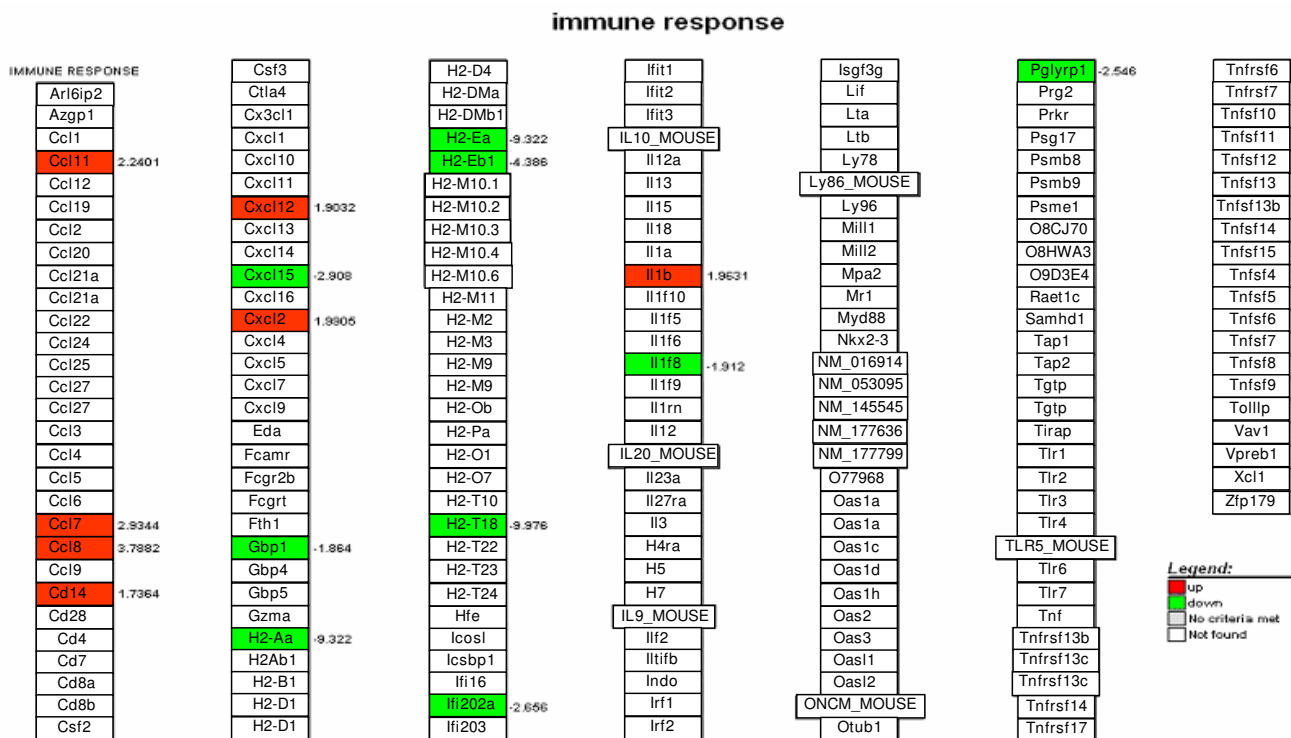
immune response

IMMUNE RESPONSE
Arl6ip2
Azgp1
Ccl1
Ccl11 2.2401
Ccl12
Ccl19
Ccl2
Ccl20
Ccl21a
Ccl21a
Ccl22
Ccl24
Ccl25
Ccl27
Ccl27
Ccl3
Ccl4
Ccl5
Ccl6
Ccl7 2.9344
Ccl8 3.7882
Ccl9
Cd14 1.7364
Cd28
Cd4
Cd7
Cd8a
Cd8b
Csf2

Csf3
Ctla4
Cx3cl1
Cxcl1
Cxcl10
Cxcl11
Cxcl12 1.9032
Cxcl13
Cxcl14
Cxcl15 -2.908
Cxcl16
Cxcl2 1.9905
Cxcl4
Cxcl5
Cxcl7
Cxcl9
Eda
Fcamr
Fcgr2b
Fcgrt
Fth1
Gbp1 -1.864
Gbp4
Gbp5
Gzma
H2-Aa -9.322
H2Ab1
H2-B1
H2-D1
H2-D1

H2-D4
H2-DMa
H2-DMb1
H2-Ea -9.322
H2-Eb1 -4.386
H2-M10.1
H2-M10.2
H2-M10.3
H2-M10.4
H2-M10.6
H2-M11
H2-M2
H2-M3
H2-M9
H2-M9
H2-Ob
H2-Pa
H2-O1
H2-O7
H2-T10
H2-T18 -9.976
H2-T22
H2-T23
H2-T24
Hfe
Icosl
Icsbp1
Ifi16
Ifi202a -2.656
Ifi203

Ifit1
Ifit2
Ifit3
IL10_MOUSE
Il12a
Il13
Il15
Il18
Il1a
Il1b 1.9631
Il1f10
Il1f5
Il1f6
Il1f8 -1.912
Il1f9
Il1rn
Il12
IL20_MOUSE
Il23a
Il27ra
Il3
H4ra
H5
H7
IL9_MOUSE
Ilf2
Iltifb
Indo
Irf1
Irf2

Isgf3g
Lif
Lta
Ltb
Ly78
Ly86_MOUSE
Ly96
Mill1
Mill2
Mpa2
Mr1
Myd88
Nkx2-3
NM_016914
NM_053095
NM_145545
NM_177636
NM_177799
O77968
Oas1a
Oas1a
Oas1c
Oas1d
Oas1h
Oas2
Oas3
Oasl1
Oasl2
ONCM_MOUSE
Otub1

Pglyrp1 -2.546
Prg2
Prkr
Psg17
Psmb8
Psmb9
Psme1
O8CJ70
O8HWA3
O9D3E4
Raet1c
Samhd1
Tap1
Tap2
Tgtp
Tgtp
Tirap
Tlr1
Tlr2
Tlr3
Tlr4
TLR5_MOUSE
Tlr6
Tlr7
Tnf
Tnfrsf13b
Tnfrsf13c
Tnfrsf13c
Tnfrsf14
Tnfrsf17

Tnfrsf6
Tnfrsf7
Tnfsf10
Tnfsf11
Tnfsf12
Tnfsf13
Tnfsf13b
Tnfsf14
Tnfsf15
Tnfsf4
Tnfsf5
Tnfsf6
Tnfsf7
Tnfsf8
Tnfsf9
Tolllp
Vav1
Vpreb1
Xcl1
Zfp179

Legend:
up
down
No criteria met
Not found